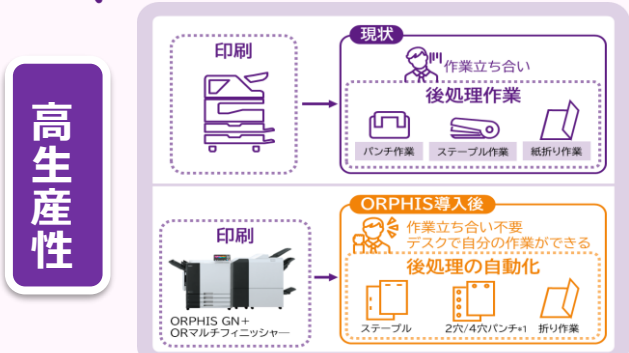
高生産性

印刷

現状

作業立ち合い

後処理作業

パンチ作業

ステープル作業

紙折り作業

印刷

ORPHIS GN＋
ORマルチフィニッシャー

ORPHIS導入後

作業立ち合い不要
デスクで自分の作業ができる

後処理の自動化

ステープル

2穴/4穴パンチ※1

折り作業